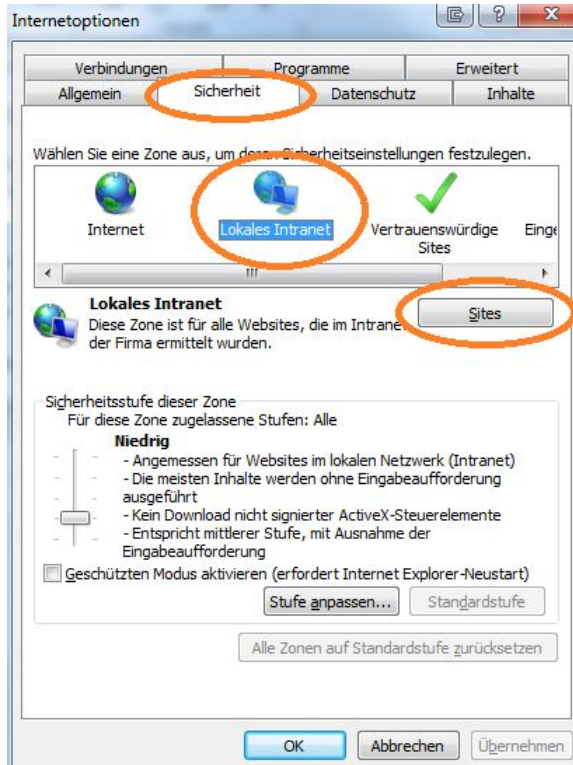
Internetoptionen

Verbindungen | Programme | Erweitert
Allgemein | Sicherheit | Datenschutz | Inhalte

Wählen Sie eine Zone aus, um deren Sicherheitseinstellungen festzulegen.

Internet
Lokales Intranet
Vertrauenswürdige Sites
Einge

Lokales Intranet
Diese Zone ist für alle Websites, die im Intrane der Firma ermittelt wurden.

Sites

Sicherheitsstufe dieser Zone
Für diese Zone zugelassene Stufen: Alle
Niedrig
- Angemessen für Websites im lokalen Netzwerk (Intranet)
- Die meisten Inhalte werden ohne Eingabeaufforderung ausgeführt
- Kein Download nicht signierter ActiveX-Steuerelemente
- Entspricht mittlerer Stufe, mit Ausnahme der Eingabeaufforderung

Geschützten Modus aktivieren (erfordert Internet Explorer-Neustart)

Stufe anpassen...
Standardstufe

Alle Zonen auf Standardstufe zurücksetzen

OK
Abbrechen
Übernehmen